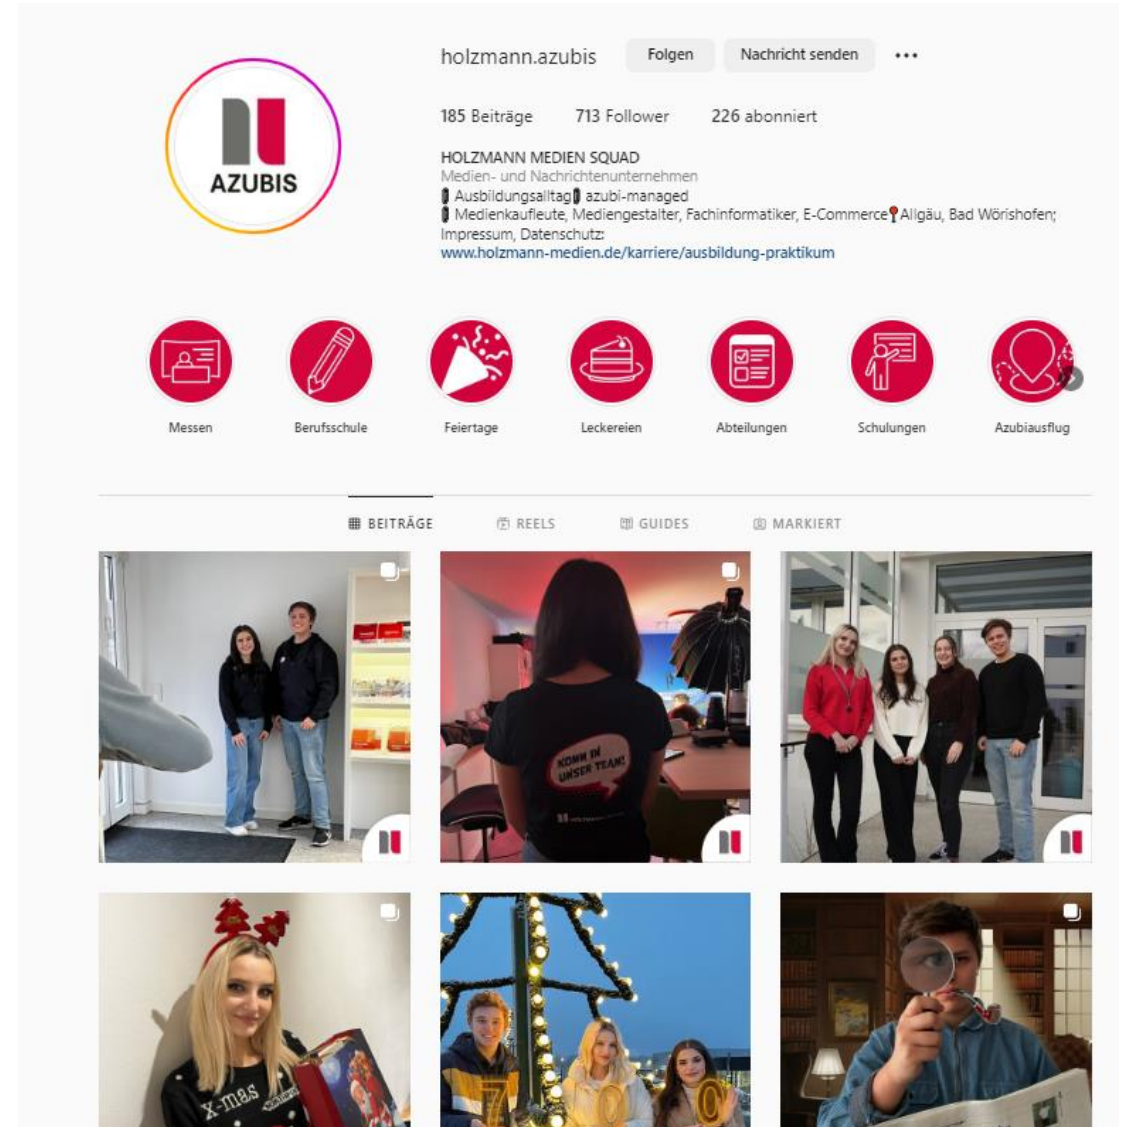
AZUBIS

holzmann.azubis Folgen Nachricht senden •••

185 Beiträge 713 Follower 226 abonniert

HOLZMANN MEDIEN SQUAD
Medien- und Nachrichtenunternehmen
Ausbildungsalltag azubi-managed
Medienkaufleute, Mediengestalter, Fachinformatiker, E-Commerce Allgäu, Bad Wörishofen;
Impressum, Datenschutz:
www.holzmann-medien.de/karriere/ausbildung-praktikum

Messen Berufsschule Feiertage Leckereien Abteilungen Schulungen Azubiausflug

BEITRÄGE REELS GUIDES MARKIERT

KOMM IN UNSER TEAM!

X-mas

700